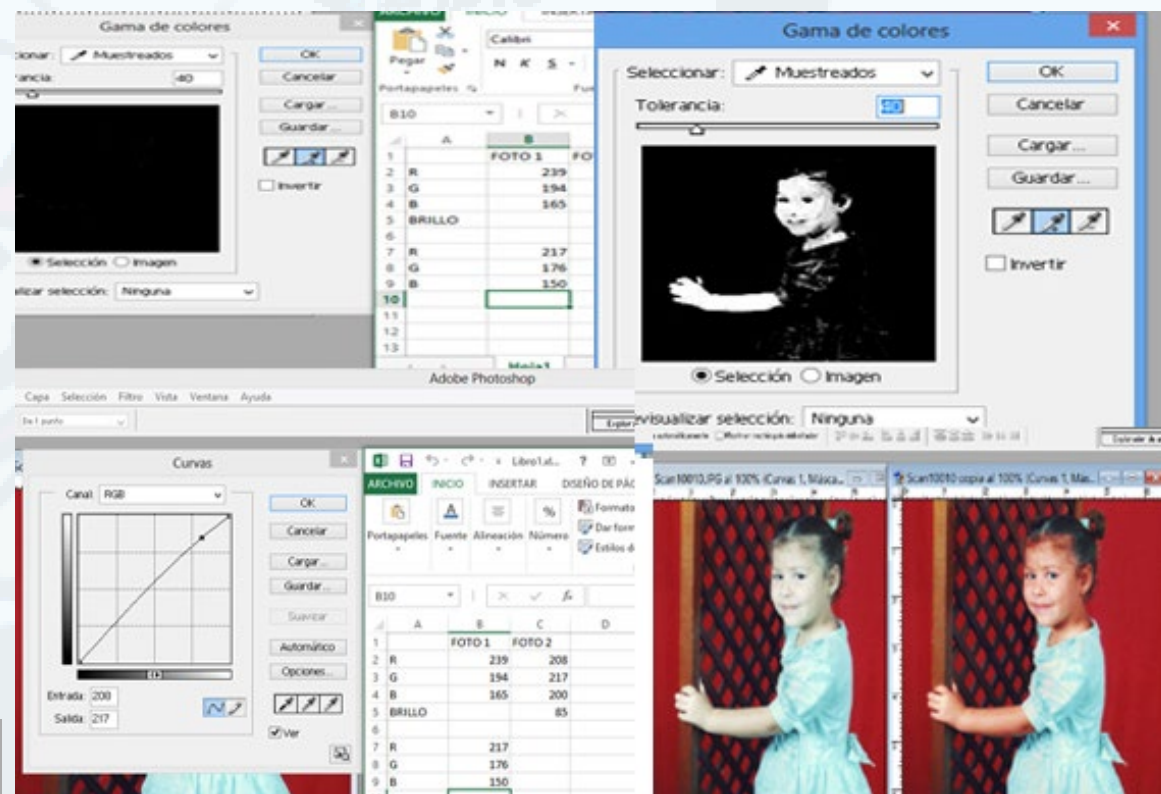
Gama de colores
ccionar: Muestreados
rancia: 40
OK
Cancelar
Cargar...
Guardar...
Invertir
Selección Imagen
alizar selección: Ninguna

ARCHIVO INICIO
Pegar
Calibri
N K S
Portapapeles
B10

| | A | B |
|---|---|---|
| 1 | | FOTO 1 |
| 2 | R | 239 |
| 3 | G | 194 |
| 4 | B | 165 |
| 5 | BRILLO | |
| 6 | | |
| 7 | R | 217 |
| 8 | G | 176 |
| 9 | B | 150 |
| 10 | | |
| 11 | | |
| 12 | | |
| 13 | | |

Hoja1

Gama de colores
Seleccionar: Muestreados
Tolerancia: 50
OK
Cancelar
Cargar...
Guardar...
Invertir
Selección Imagen
evisualizar selección: Ninguna

Adobe Photoshop
Capa Selección Filtro Vista Ventana Ayuda

Curvas
Canal: RGB
OK
Cancelar
Cargar...
Guardar...
Suavizar
Automático
Opciones...
Entrada: 200
Salida: 217
Ver

Libro1.xl...
ARCHIVO INICIO INSERTAR DISEÑO DE PÁG
Portapapeles Fuente Alineación Número
Formato
Dar form
Estilos d
B10

| | A | B | C | D |
|---|---|---|---|---|
| 1 | | FOTO 1 | FOTO 2 | |
| 2 | R | 239 | 208 | |
| 3 | G | 194 | 217 | |
| 4 | B | 165 | 200 | |
| 5 | BRILLO | | 85 | |
| 6 | | | | |
| 7 | R | 217 | | |
| 8 | G | 176 | | |
| 9 | B | 150 | | |

Scan10010.JPG al 100% (Curvas 1, Másca...
Scan10010 copia al 100% (Curvas 1, Más...